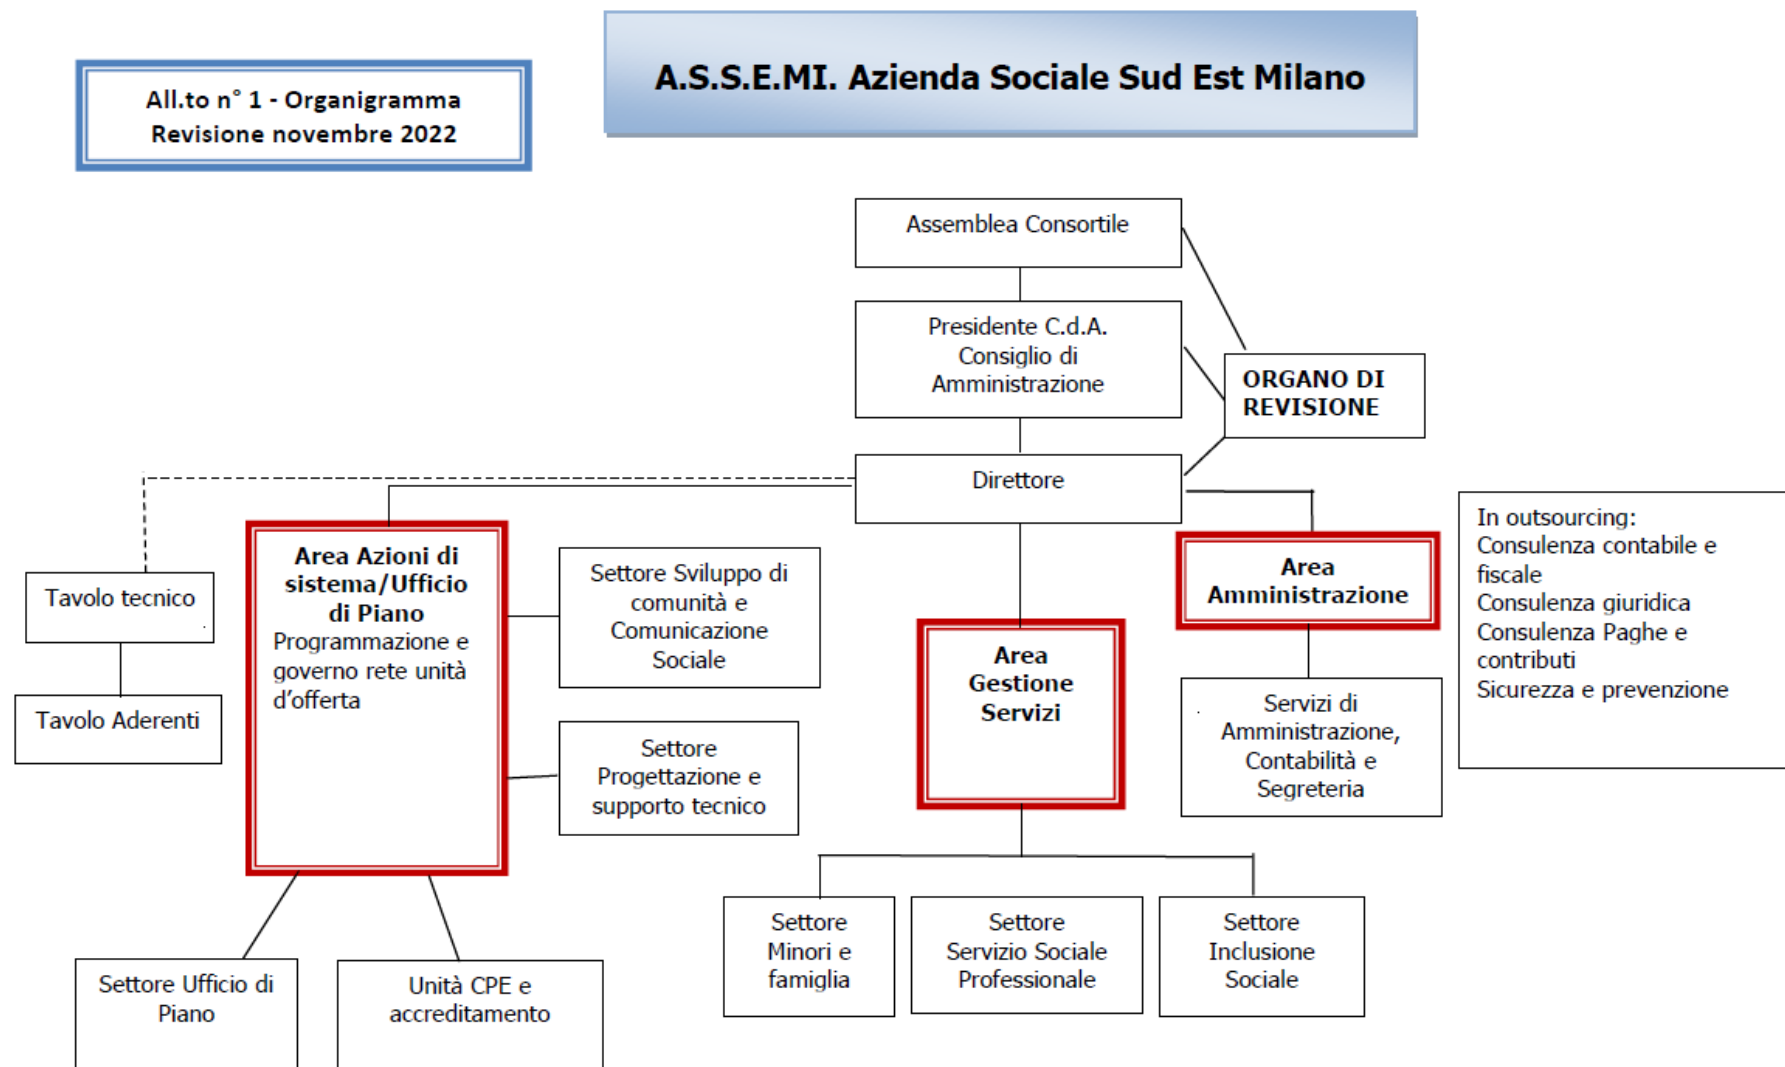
All.to n° 1 - Organigramma
Revisione novembre 2022

A.S.S.E.MI. Azienda Sociale Sud Est Milano

Assemblea Consortile

Presidente C.d.A.
Consiglio di Amministrazione

ORGANO DI REVISIONE

Direttore

Tavolo tecnico

Tavolo Aderenti

Area Azioni di sistema/Ufficio di Piano
Programmazione e governo rete unità d'offerta

Settore Sviluppo di comunità e Comunicazione Sociale

Settore Progettazione e supporto tecnico

Area Gestione Servizi

Area Amministrazione

Servizi di Amministrazione, Contabilità e Segreteria

In outsourcing:
Consulenza contabile e fiscale
Consulenza giuridica
Consulenza Paghe e contributi
Sicurezza e prevenzione

Settore Ufficio di Piano

Unità CPE e accreditamento

Settore Minori e famiglia

Settore Servizio Sociale Professionale

Settore Inclusione Sociale